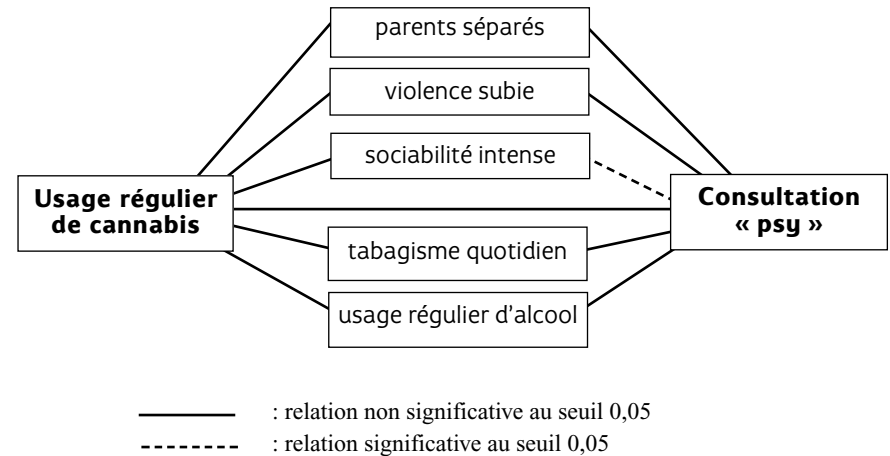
parents séparés

violence subie

sociabilité intense

Usage régulier de cannabis

Consultation « psy »

tabagisme quotidien

usage régulier d'alcool

: relation non significative au seuil 0,05

: relation significative au seuil 0,05